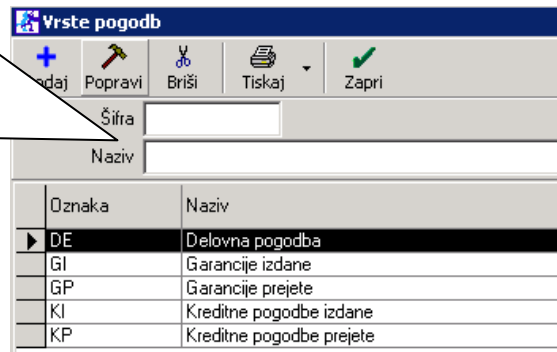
Vrste pogodb

odaj Popravi Briši Tiskaj Zapri

Šifra
Naziv

| Oznaka | Naziv |
|---|---|
| DE | Delovna pogodba |
| GI | Garancije izdane |
| GP | Garancije prejete |
| KI | Kreditne pogodbe izdane |
| KP | Kreditne pogodbe prejete |